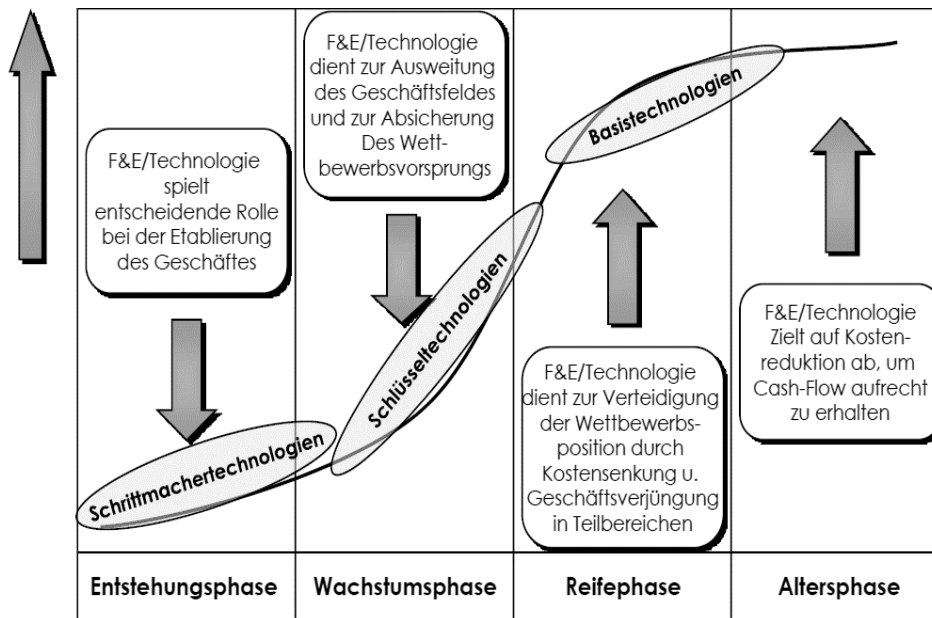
F&E/Technologie spielt entscheidende Rolle bei der Etablierung des Geschäftes

F&E/Technologie dient zur Ausweitung des Geschäftsfeldes und zur Absicherung Des Wettbewerbsvorsprungs

Basistechnologien

Schlüsseltechnologien

Schrittmachertechnologien

F&E/Technologie dient zur Verteidigung der Wettbewerbsposition durch Kostensenkung u. Geschäftsverjüngung in Teilbereichen

F&E/Technologie Zielt auf Kostenreduktion ab, um Cash-Flow aufrecht zu erhalten

| Entstehungsphase | Wachstumsphase | Reifephase | Altersphase |
|---|---|---|---|